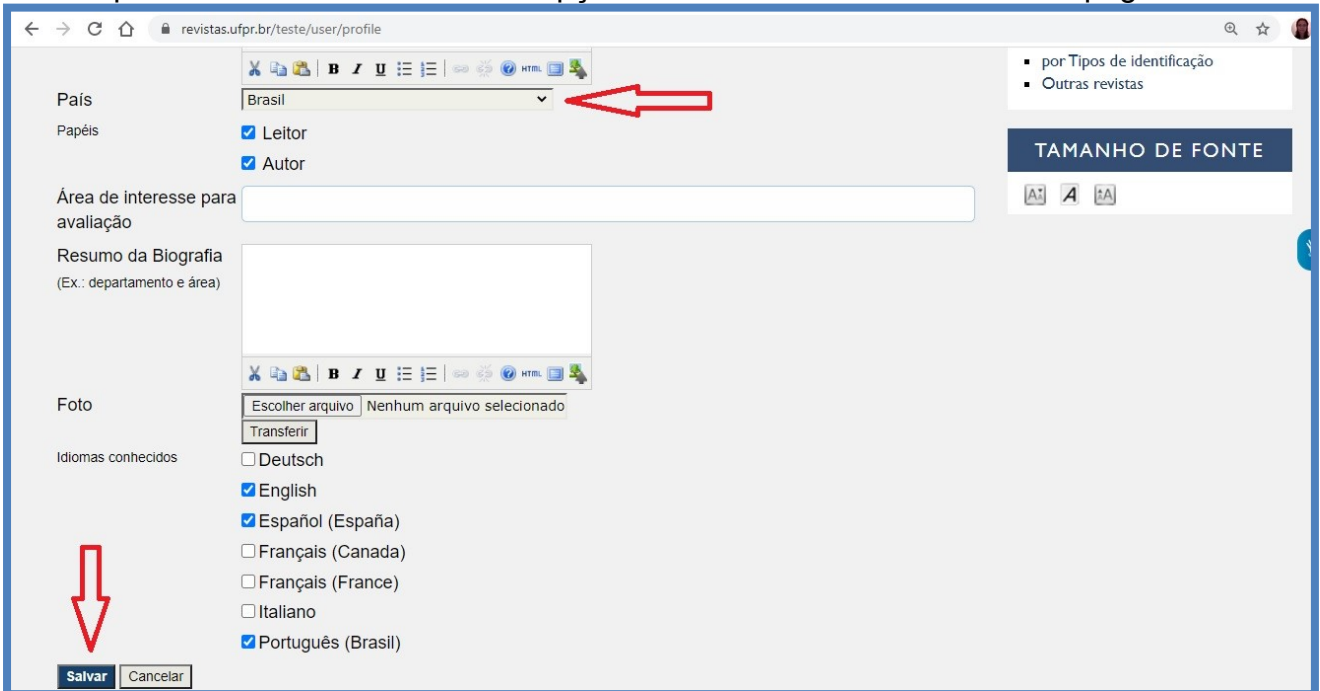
revistas.ufpr.br/teste/user/profile

HTML

País
Brasil

Papéis
Leitor
Autor

Área de interesse para avaliação

Resumo da Biografia
(Ex.: departamento e área)

HTML

Foto
Escolher arquivo Nenhum arquivo selecionado
Transferir

Idiomas conhecidos
Deutsch
English
Español (España)
Français (Canada)
Français (France)
Italiano
Português (Brasil)

Salvar Cancelar

- por Tipos de identificação
- Outras revistas

TAMANHO DE FONTE

A A A